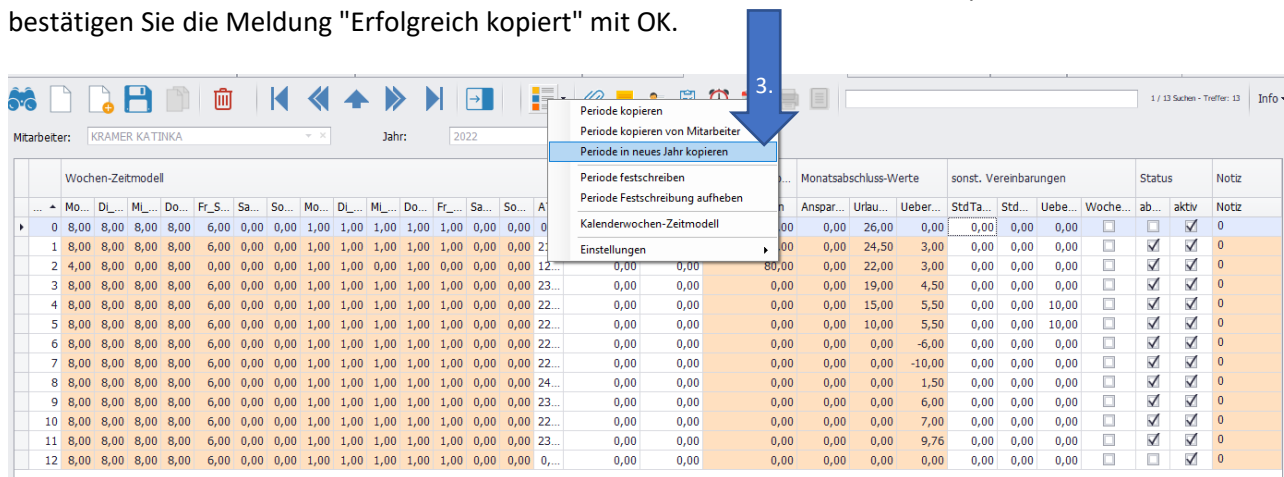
bestätigen Sie die Meldung "Erfolgreich kopiert" mit OK.

3.

1 / 13 Suchen - Treffer: 13 Info

Mitarbeiter: KRAMER KATINKA Jahr: 2022

Periode kopieren
Periode kopieren von Mitarbeiter
Periode in neues Jahr kopieren
Periode festschreiben
Periode Festschreibung aufheben
Kalenderwochen-Zeitmodell
Einstellungen

| | Wochen-Zeitmodell | | | | | | | | | | | | | | | | | Monatsabschluss-Werte | | | sonst. Vereinbarungen | | | | Status | | Notiz |
|---|---|---|---|---|---|---|---|---|---|---|---|---|---|---|---|---|---|---|---|---|---|---|---|---|---|---|---|
| ... | Mo... | Di_... | Mi_... | Do... | Fr_S... | Sa... | So... | Mo... | Di_... | Mi_... | Do... | Fr_... | Sa... | So... | A | | | ...n | Anspar... | Urlau... | Ueber... | StdTa... | Std... | Uebe... | Woche... | ab... | aktiv | Notiz |
| 0 | 8,00 | 8,00 | 8,00 | 8,00 | 6,00 | 0,00 | 0,00 | 1,00 | 1,00 | 1,00 | 1,00 | 1,00 | 0,00 | 0,00 | 0 | | | ,00 | 0,00 | 26,00 | 0,00 | 0,00 | 0,00 | 0,00 | ☐ | ☐ | ☑ | 0 |
| 1 | 8,00 | 8,00 | 8,00 | 8,00 | 6,00 | 0,00 | 0,00 | 1,00 | 1,00 | 1,00 | 1,00 | 1,00 | 0,00 | 0,00 | 2 | | | ,00 | 0,00 | 24,50 | 3,00 | 0,00 | 0,00 | 0,00 | ☐ | ☑ | ☑ | 0 |
| 2 | 4,00 | 8,00 | 0,00 | 8,00 | 6,00 | 0,00 | 0,00 | 1,00 | 1,00 | 0,00 | 1,00 | 1,00 | 0,00 | 0,00 | 12... | 0,00 | 0,00 | 80,00 | 0,00 | 22,00 | 3,00 | 0,00 | 0,00 | 0,00 | ☐ | ☑ | ☑ | 0 |
| 3 | 8,00 | 8,00 | 8,00 | 8,00 | 6,00 | 0,00 | 0,00 | 1,00 | 1,00 | 1,00 | 1,00 | 1,00 | 0,00 | 0,00 | 23... | 0,00 | 0,00 | 0,00 | 0,00 | 19,00 | 4,50 | 0,00 | 0,00 | 0,00 | ☐ | ☑ | ☑ | 0 |
| 4 | 8,00 | 8,00 | 8,00 | 8,00 | 6,00 | 0,00 | 0,00 | 1,00 | 1,00 | 1,00 | 1,00 | 1,00 | 0,00 | 0,00 | 22... | 0,00 | 0,00 | 0,00 | 0,00 | 15,00 | 5,50 | 0,00 | 0,00 | 10,00 | ☐ | ☑ | ☑ | 0 |
| 5 | 8,00 | 8,00 | 8,00 | 8,00 | 6,00 | 0,00 | 0,00 | 1,00 | 1,00 | 1,00 | 1,00 | 1,00 | 0,00 | 0,00 | 22... | 0,00 | 0,00 | 0,00 | 0,00 | 10,00 | 5,50 | 0,00 | 0,00 | 10,00 | ☐ | ☑ | ☑ | 0 |
| 6 | 8,00 | 8,00 | 8,00 | 8,00 | 6,00 | 0,00 | 0,00 | 1,00 | 1,00 | 1,00 | 1,00 | 1,00 | 0,00 | 0,00 | 22... | 0,00 | 0,00 | 0,00 | 0,00 | 0,00 | -6,00 | 0,00 | 0,00 | 0,00 | ☐ | ☑ | ☑ | 0 |
| 7 | 8,00 | 8,00 | 8,00 | 8,00 | 6,00 | 0,00 | 0,00 | 1,00 | 1,00 | 1,00 | 1,00 | 1,00 | 0,00 | 0,00 | 22... | 0,00 | 0,00 | 0,00 | 0,00 | 0,00 | -10,00 | 0,00 | 0,00 | 0,00 | ☐ | ☑ | ☑ | 0 |
| 8 | 8,00 | 8,00 | 8,00 | 8,00 | 6,00 | 0,00 | 0,00 | 1,00 | 1,00 | 1,00 | 1,00 | 1,00 | 0,00 | 0,00 | 24... | 0,00 | 0,00 | 0,00 | 0,00 | 0,00 | 1,50 | 0,00 | 0,00 | 0,00 | ☐ | ☑ | ☑ | 0 |
| 9 | 8,00 | 8,00 | 8,00 | 8,00 | 6,00 | 0,00 | 0,00 | 1,00 | 1,00 | 1,00 | 1,00 | 1,00 | 0,00 | 0,00 | 23... | 0,00 | 0,00 | 0,00 | 0,00 | 0,00 | 6,00 | 0,00 | 0,00 | 0,00 | ☐ | ☑ | ☑ | 0 |
| 10 | 8,00 | 8,00 | 8,00 | 8,00 | 6,00 | 0,00 | 0,00 | 1,00 | 1,00 | 1,00 | 1,00 | 1,00 | 0,00 | 0,00 | 22... | 0,00 | 0,00 | 0,00 | 0,00 | 0,00 | 7,00 | 0,00 | 0,00 | 0,00 | ☐ | ☑ | ☑ | 0 |
| 11 | 8,00 | 8,00 | 8,00 | 8,00 | 6,00 | 0,00 | 0,00 | 1,00 | 1,00 | 1,00 | 1,00 | 1,00 | 0,00 | 0,00 | 23... | 0,00 | 0,00 | 0,00 | 0,00 | 0,00 | 9,76 | 0,00 | 0,00 | 0,00 | ☐ | ☑ | ☑ | 0 |
| 12 | 8,00 | 8,00 | 8,00 | 8,00 | 6,00 | 0,00 | 0,00 | 1,00 | 1,00 | 1,00 | 1,00 | 1,00 | 0,00 | 0,00 | 0,... | 0,00 | 0,00 | 0,00 | 0,00 | 0,00 | 0,00 | 0,00 | 0,00 | 0,00 | ☐ | ☐ | ☑ | 0 |